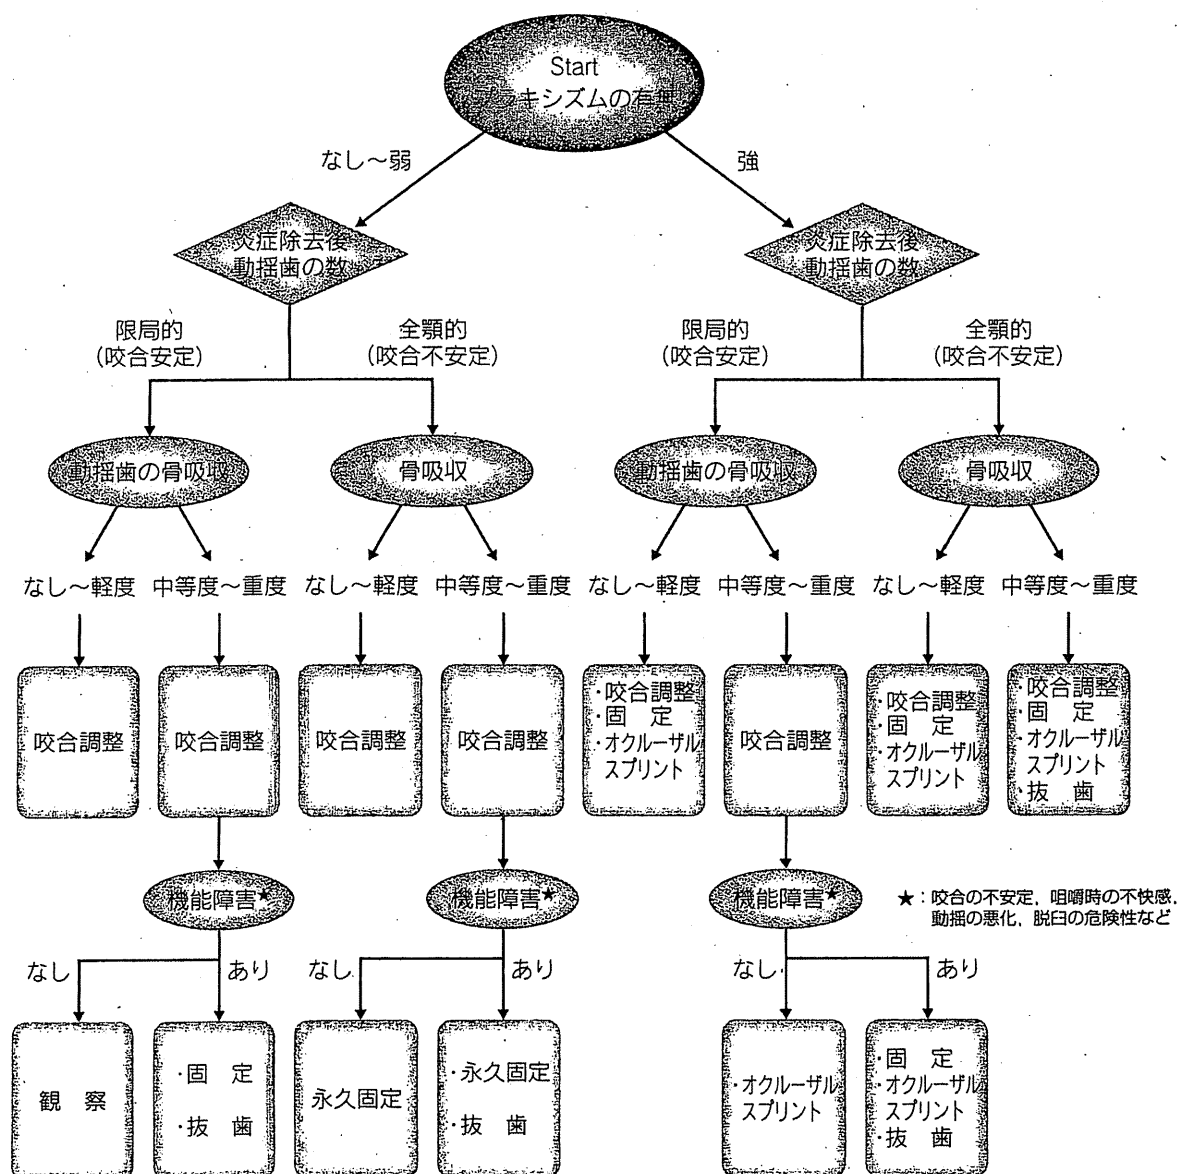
Start
ブラキシズムの有無

なし～弱

強

炎症除去後
動揺歯の数

炎症除去後
動揺歯の数

限局的
(咬合安定)

全顎的
(咬合不安定)

限局的
(咬合安定)

全顎的
(咬合不安定)

動揺歯の骨吸収

骨吸収

動揺歯の骨吸収

骨吸収

なし～軽度 中等度～重度 なし～軽度 中等度～重度 なし～軽度 中等度～重度 なし～軽度 中等度～重度

咬合調整

咬合調整

咬合調整

咬合調整

·咬合調整
·固 定
·オクルーザル
スプリント

咬合調整

·咬合調整
·固 定
·オクルーザル
スプリント

·咬合調整
·固 定
·オクルーザル
スプリント
·抜 歯

機能障害★

機能障害★

機能障害★

★：咬合の不安定，咀嚼時の不快感，動揺の悪化，脱臼の危険性など

なし

あり

なし

あり

なし

あり

観 察

·固 定
·抜 歯

永久固定

·永久固定
·抜 歯

·オクルーザル
スプリント

·固 定
·オクルーザル
スプリント
·抜 歯